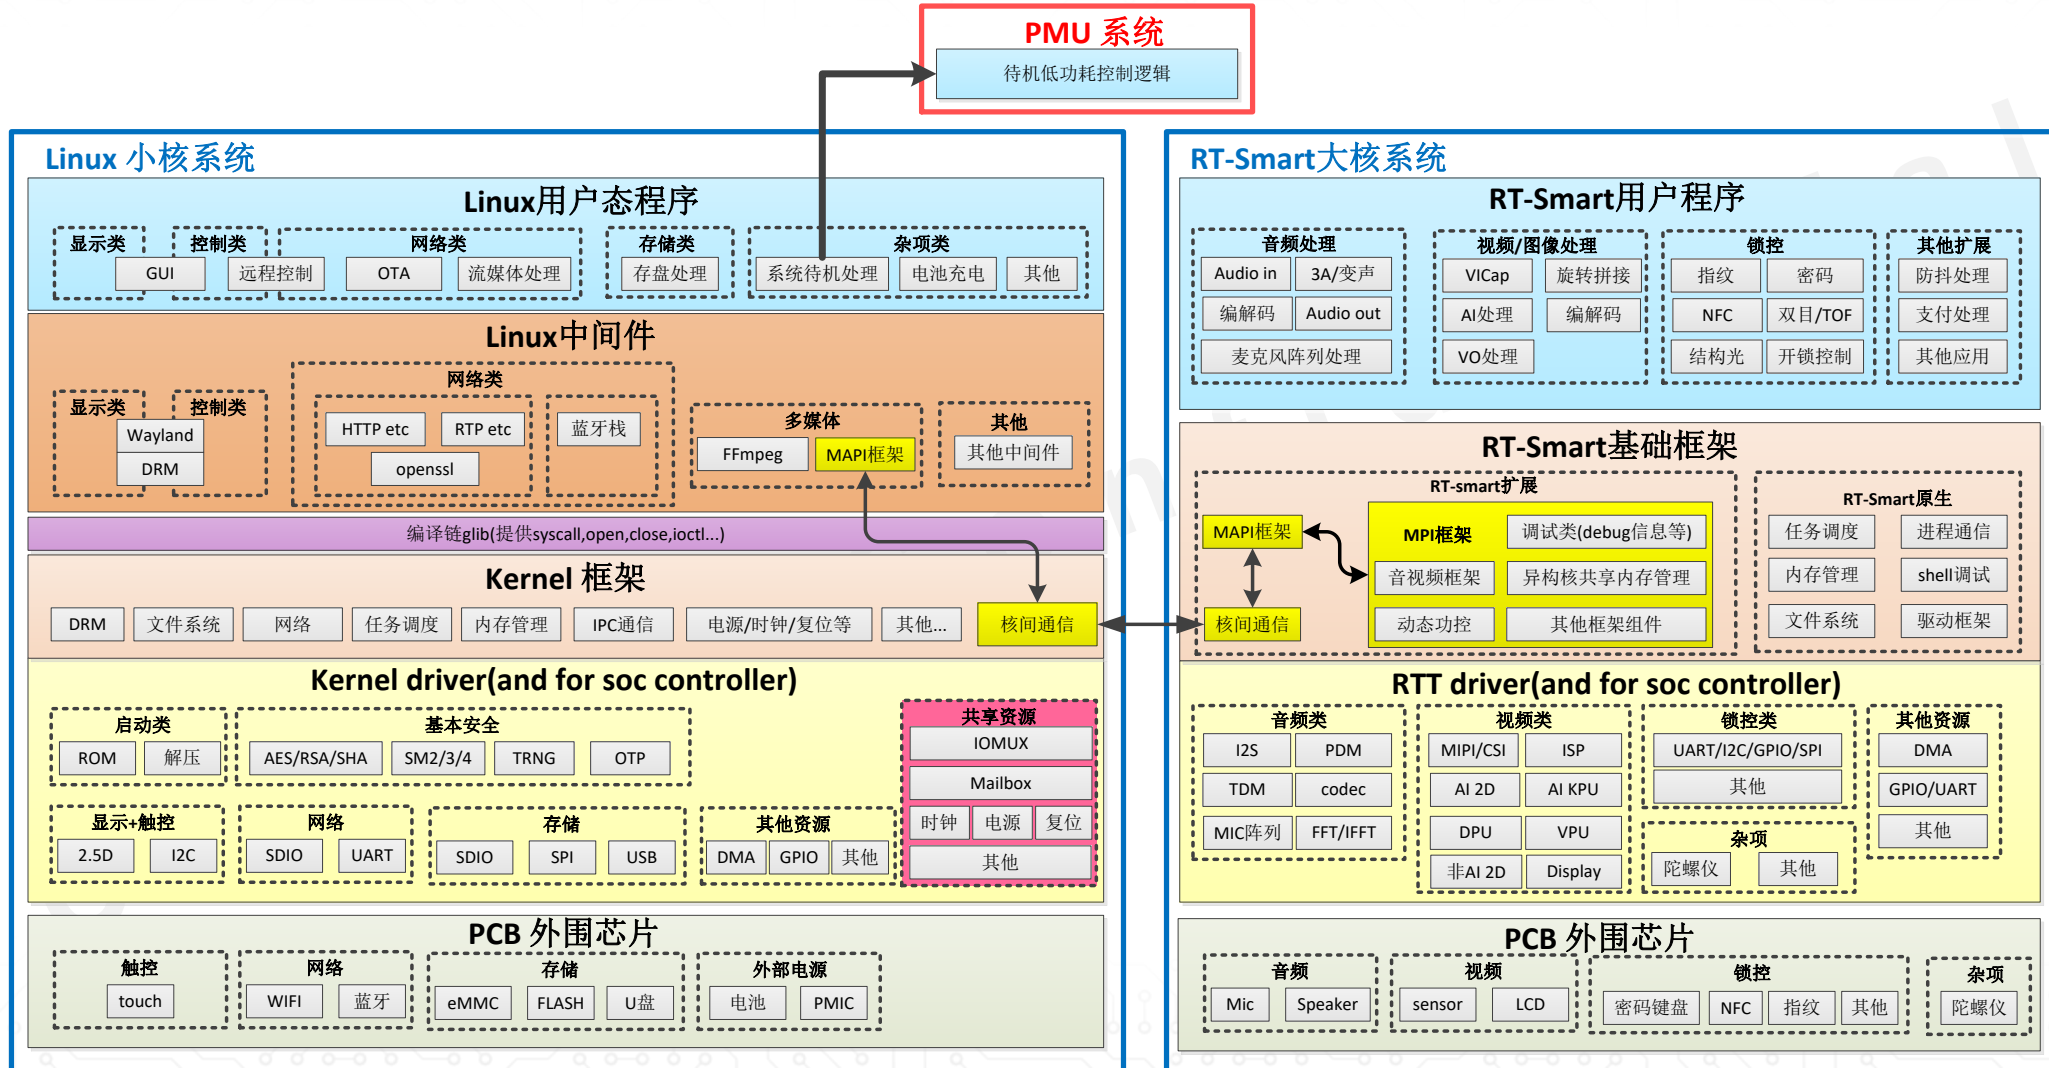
PMU 系统
待机低功耗控制逻辑

Linux 小核系统

Linux用户态程序
显示类
GUI
控制类
远程控制
网络类
OTA
流媒体处理
存储类
存盘处理
杂项类
系统待机处理
电池充电
其他

Linux中间件
显示类
控制类
Wayland
DRM
网络类
HTTP etc
RTP etc
openssl
蓝牙栈
多媒体
FFmpeg
MAPI框架
其他
其他中间件

编译链glib(提供syscall,open,close,ioctl...)

Kernel 框架
DRM
文件系统
网络
任务调度
内存管理
IPC通信
电源/时钟/复位等
其他...
核间通信

Kernel driver(and for soc controller)
启动类
ROM
解压
基本安全
AES/RSA/SHA
SM2/3/4
TRNG
OTP
共享资源
IOMUX
Mailbox
时钟
电源
复位
其他
显示+触控
2.5D
I2C
网络
SDIO
UART
存储
SDIO
SPI
USB
其他资源
DMA
GPIO
其他

PCB 外围芯片
触控
touch
网络
WIFI
蓝牙
存储
eMMC
FLASH
U盘
外部电源
电池
PMIC

RT-Smart大核系统

RT-Smart用户程序
音频处理
Audio in
3A/变声
编解码
Audio out
麦克风阵列处理
视频/图像处理
VICap
旋转拼接
AI处理
编解码
VO处理
锁控
指纹
密码
NFC
双目/TOF
结构光
开锁控制
其他扩展
防抖处理
支付处理
其他应用

RT-Smart基础框架
RT-smart扩展
MAPI框架
核间通信
MPI框架
调试类(debug信息等)
音视频框架
异构核共享内存管理
动态功控
其他框架组件
RT-Smart原生
任务调度
进程通信
内存管理
shell调试
文件系统
驱动框架

RTT driver(and for soc controller)
音频类
I2S
PDM
TDM
codec
MIC阵列
FFT/IFFT
视频类
MIPI/CSI
ISP
AI 2D
AI KPU
DPU
VPU
非AI 2D
Display
锁控类
UART/I2C/GPIO/SPI
其他
杂项
陀螺仪
其他
其他资源
DMA
GPIO/UART
其他

PCB 外围芯片
音频
Mic
Speaker
视频
sensor
LCD
锁控
密码键盘
NFC
指纹
其他
杂项
陀螺仪